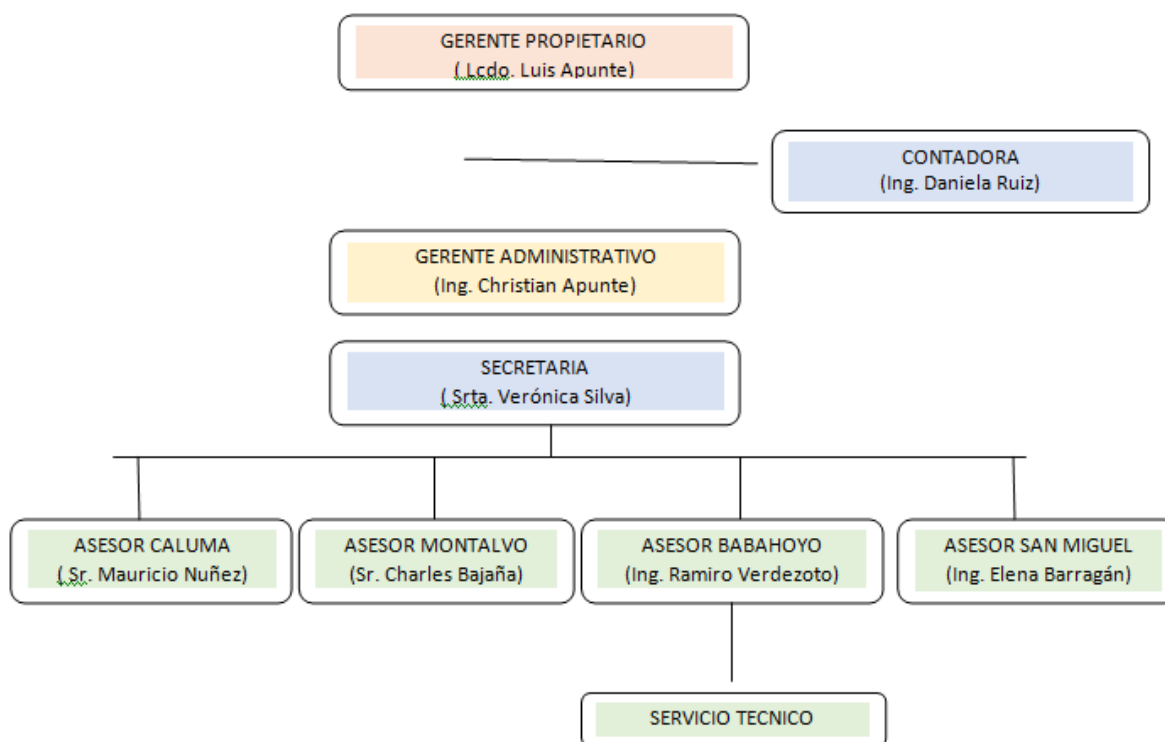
GERENTE PROPIETARIO
( Lcdo. Luis Apunte)

CONTADORA
(Ing. Daniela Ruiz)

GERENTE ADMINISTRATIVO
(Ing. Christian Apunte)

SECRETARIA
( Srta. Verónica Silva)

ASESOR CALUMA
( Sr. Mauricio Nuñez)

ASESOR MONTALVO
(Sr. Charles Bajaña)

ASESOR BABAHOYO
(Ing. Ramiro Verdezoto)

ASESOR SAN MIGUEL
(Ing. Elena Barragán)

SERVICIO TECNICO